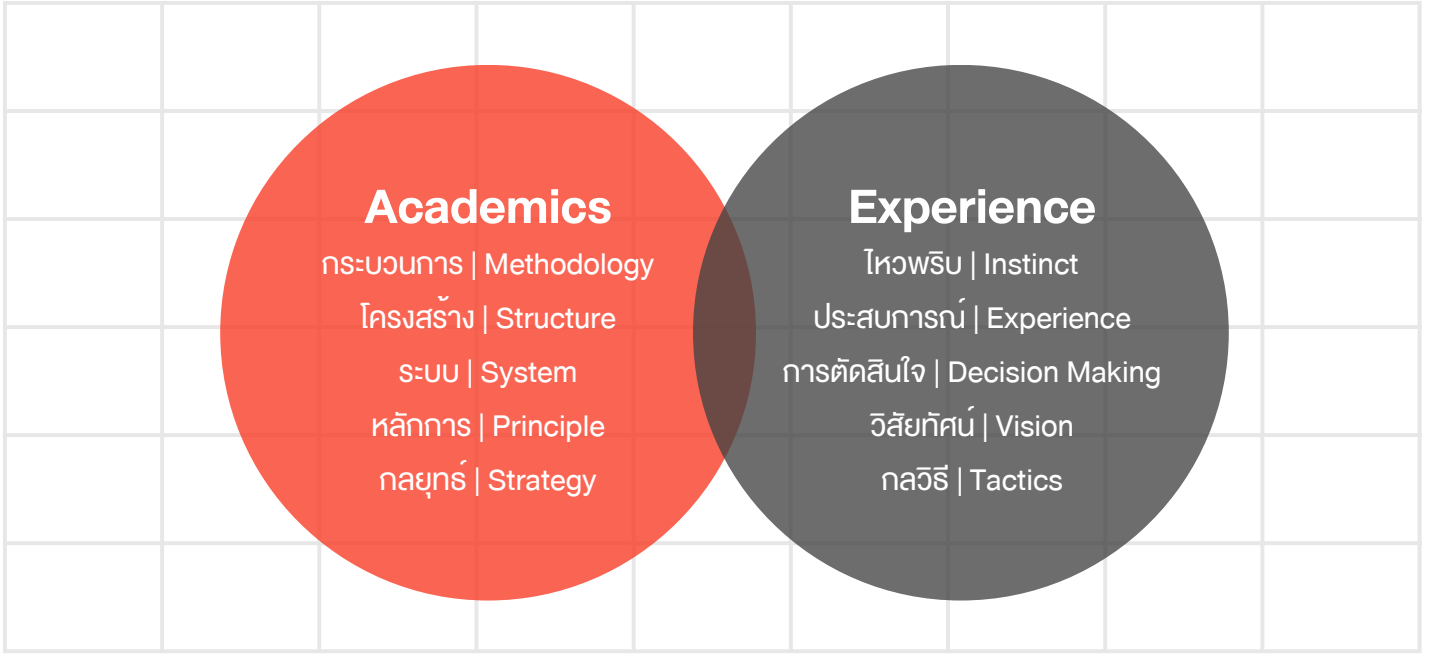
Academics
กระบวนการ | Methodology
โครงสร้าง | Structure
ระบบ | System
หลักการ | Principle
กลยุทธ์ | Strategy

Experience
ไหวพริบ | Instinct
ประสบการณ์ | Experience
การตัดสินใจ | Decision Making
วิสัยทัศน์ | Vision
กลวิธี | Tactics